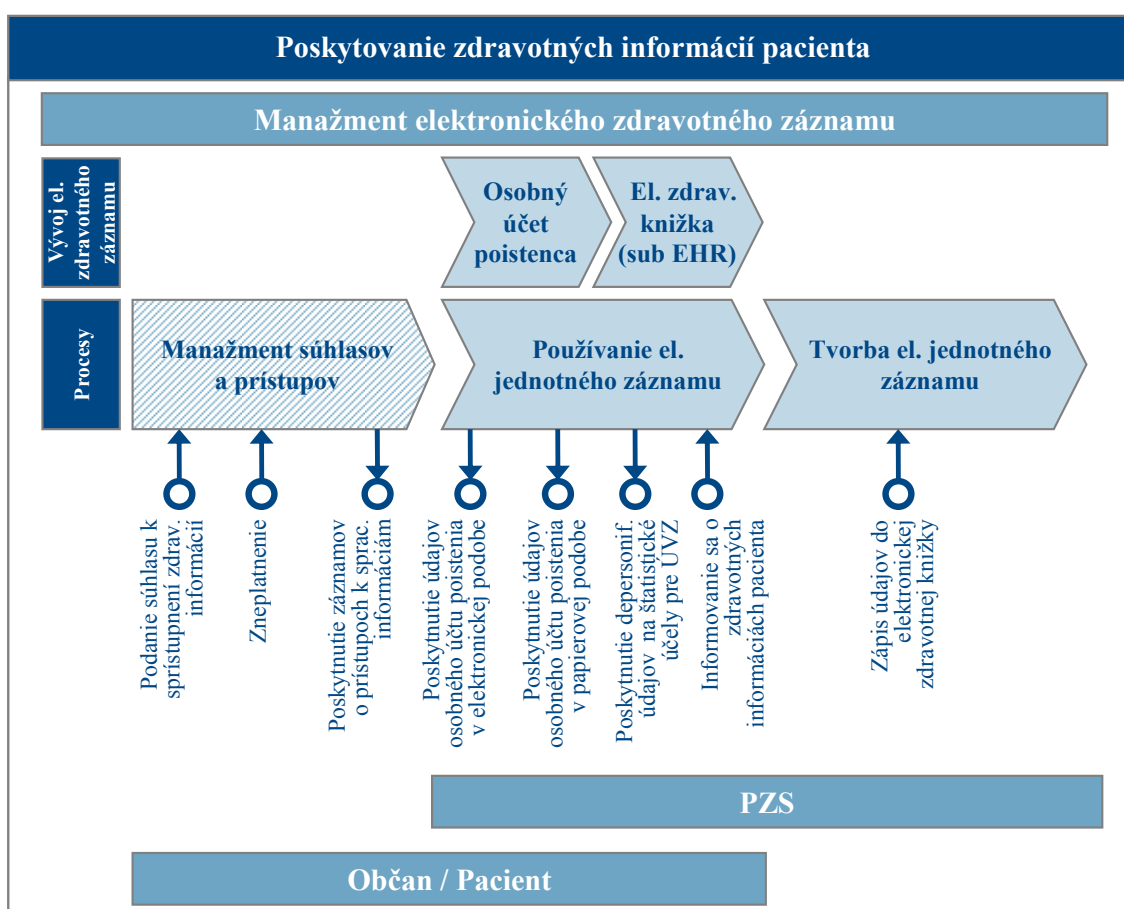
Poskytovanie zdravotných informácií pacienta

Manažment elektronického zdravotného záznamu

Vývoj el. zdravotného záznamu

Osobný účet poistenca

El. zdrav. knižka (sub EHR)

Procesy

Manažment súhlasov a prístupov

Používanie el. jednotného záznamu

Tvorba el. jednotného záznamu

Podanie súhlasu k sprístupnení zdrav. informácií

Zneplatnenie

Poskytnutie záznamov o prístupoch k sprac. informáciám

Poskytnutie údajov osobného účtu poistenia v elektronickej podobe

Poskytnutie údajov osobného účtu poistenia v papierovej podobe

Poskytnutie depersonif. údajov na štatistické účely pre ÚVZ

Informovanie sa o zdravotných informáciách pacienta

Zápis údajov do elektronickej zdravotnej knižky

PZS

Občan / Pacient